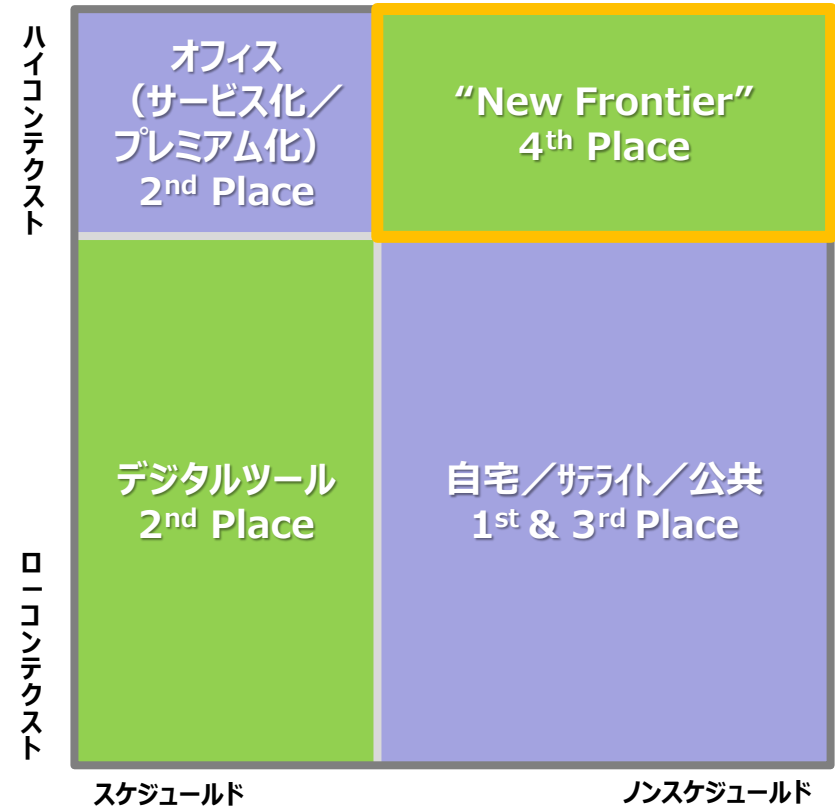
ハイコンテクスト

オフィス
（サービス化／プレミアム化）
$2^{nd}$ Place

"New Frontier"
$4^{th}$ Place

ローコンテクスト

デジタルツール
$2^{nd}$ Place

自宅／サテライト／公共
$1^{st}$ & $3^{rd}$ Place

スケジュールド

ノンスケジュールド